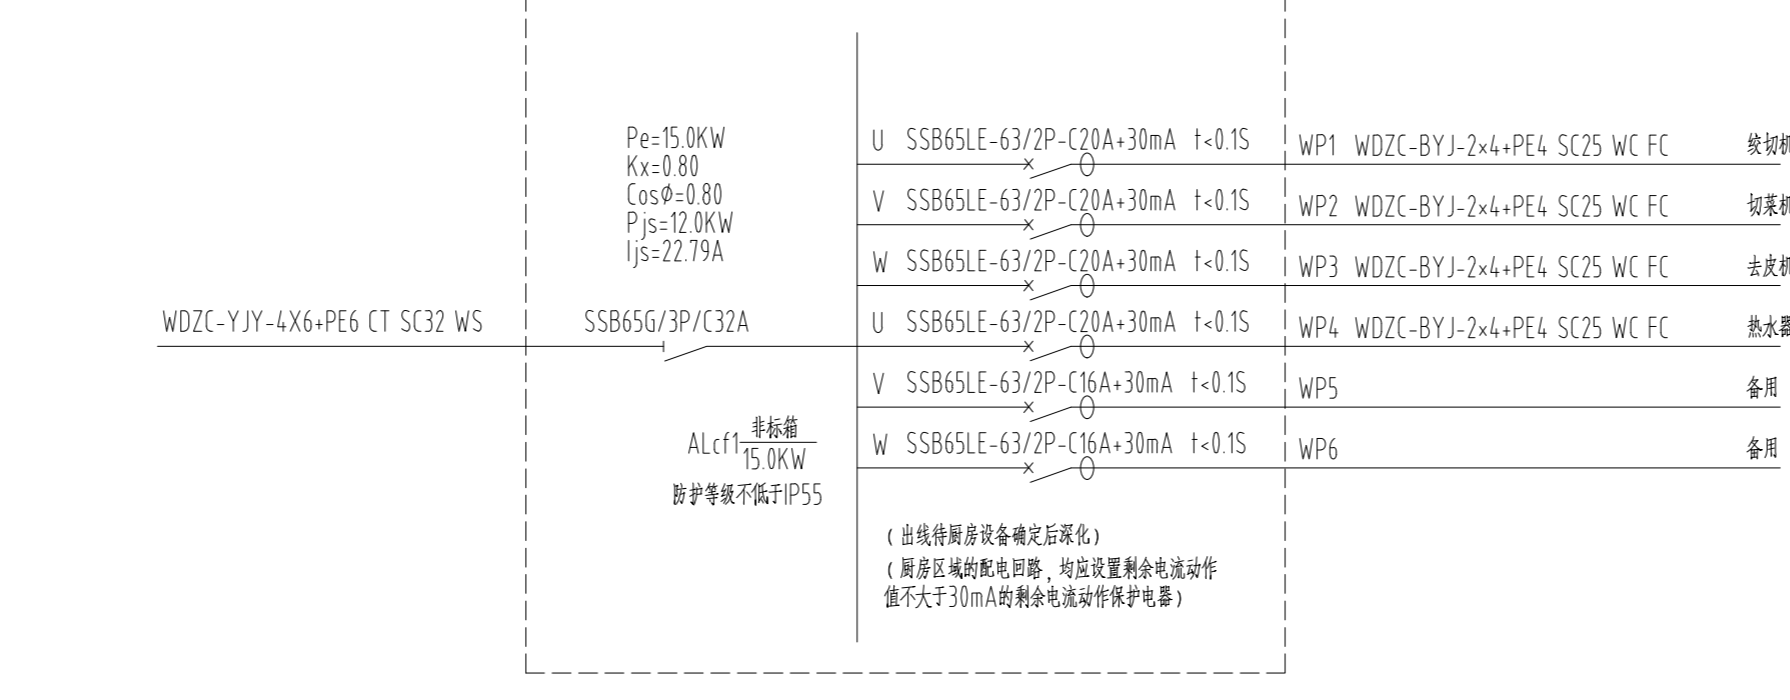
Pe=15.0KW
Kx=0.80
Cosφ=0.80
Pjs=12.0KW
Ijs=22.79A

U SSB65LE-63/2P-C20A+30mA t<0.1S WP1 WDZC-BYJ-2×4+PE4 SC25 WC FC 绞切机
V SSB65LE-63/2P-C20A+30mA t<0.1S WP2 WDZC-BYJ-2×4+PE4 SC25 WC FC 切菜机
W SSB65LE-63/2P-C20A+30mA t<0.1S WP3 WDZC-BYJ-2×4+PE4 SC25 WC FC 去皮机

WDZC-YJY-4X6+PE6 CT SC32 WS SSB65G/3P/C32A

U SSB65LE-63/2P-C20A+30mA t<0.1S WP4 WDZC-BYJ-2×4+PE4 SC25 WC FC 热水器
V SSB65LE-63/2P-C16A+30mA t<0.1S WP5 备用
W SSB65LE-63/2P-C16A+30mA t<0.1S WP6 备用

ALcf1 $\frac{非标箱}{15.0KW}$
防护等级不低于IP55

（出线待厨房设备确定后深化）
（厨房区域的配电回路，均应设置剩余电流动作值不大于30mA的剩余电流动作保护电器）